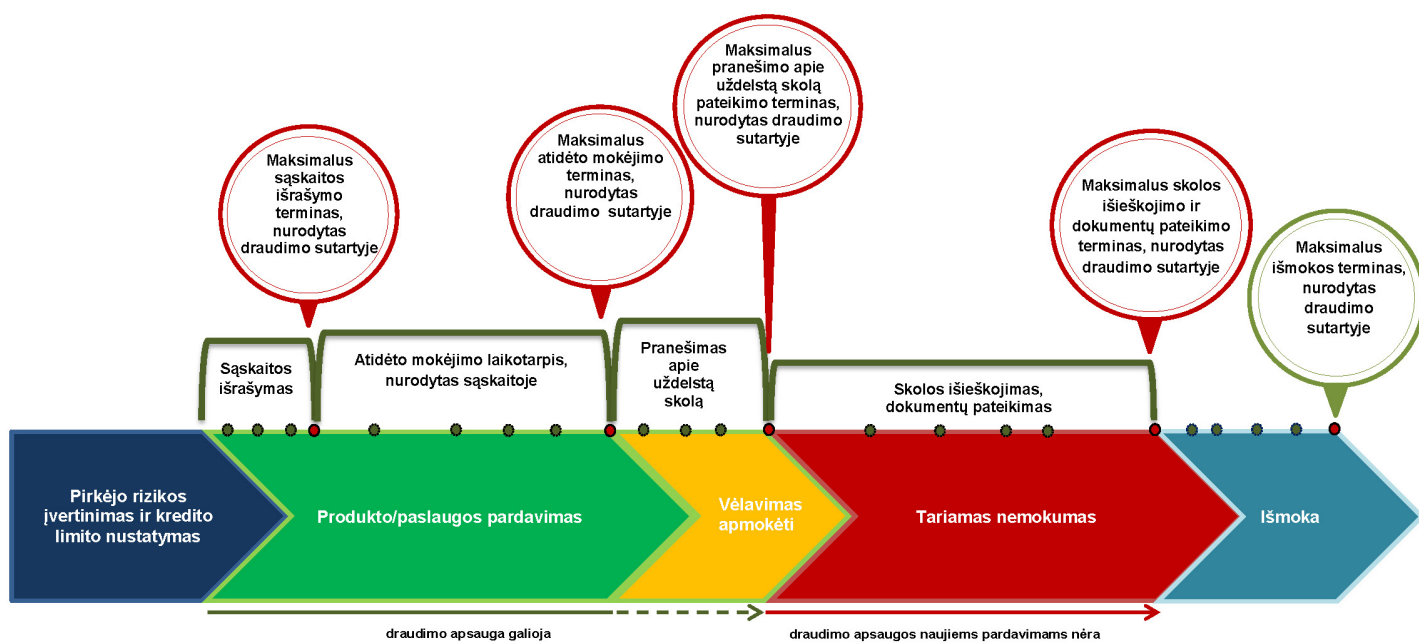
Maksimalus pranešimo apie uždelstą skolą pateikimo terminas, nurodytas draudimo sutartyje

Maksimalus sąskaitos išrašymo terminas, nurodytas draudimo sutartyje

Maksimalus atidėto mokėjimo terminas, nurodytas draudimo sutartyje

Maksimalus skolos išieškojimo ir dokumentų pateikimo terminas, nurodytas draudimo sutartyje

Maksimalus išmokos terminas, nurodytas draudimo sutartyje

Sąskaitos išrašymas

Atidėto mokėjimo laikotarpis, nurodytas sąskaitoje

Pranešimas apie uždelstą skolą

Skolos išieškojimas, dokumentų pateikimas

Pirkėjo rizikos įvertinimas ir kredito limito nustatymas

Produkto/paslaugos pardavimas

Vėlavimas apmokėti

Tariamas nemokumas

Išmoka

draudimo apsauga galioja

draudimo apsaugos naujiems pardavimams nėra